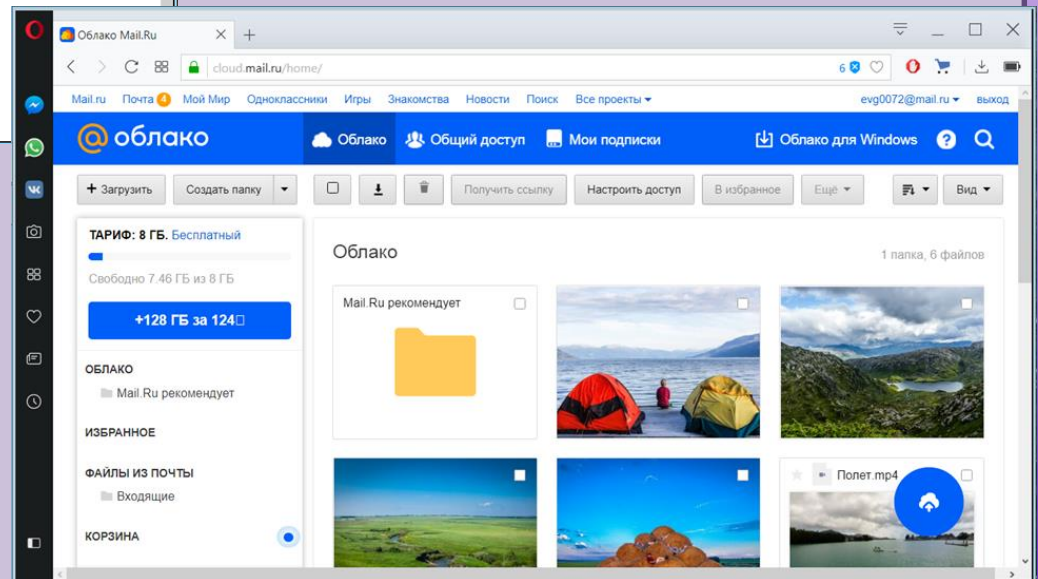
Облако Mail.Ru

cloud.mail.ru/home/

6

Mail.ru Почта 4 Мой Мир Одноклассники Игры Знакомства Новости Поиск Все проекты

evg0072@mail.ru выход

облако

Облако Общий доступ Мои подписки Облако для Windows

+ Загрузить Создать папку Получить ссылку Настроить доступ В избранное Ещё Вид

ТАРИФ: 8 ГБ. Бесплатный

Свободно 7.46 ГБ из 8 ГБ

+128 ГБ за 124□

ОБЛАКО

Mail.Ru рекомендует

ИЗБРАННОЕ

ФАЙЛЫ ИЗ ПОЧТЫ

Входящие

КОРЗИНА

Облако

1 папка, 6 файлов

Mail.Ru рекомендует

Полет.mp4